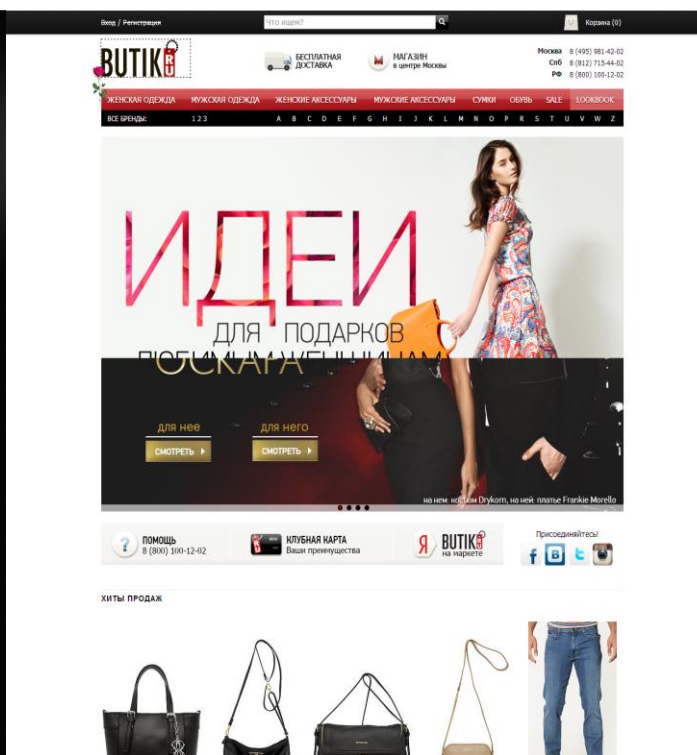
Вход / Регистрация

Что ищем?

Корзина (0)

BUTIK.ru

БЕСПЛАТНАЯ ДОСТАВКА

МАГАЗИН в центре Москвы

Москва 8 (495) 981-42-02
Спб 8 (812) 715-44-02
РФ 8 (800) 100-12-02

ЖЕНСКАЯ ОДЕЖДА МУЖСКАЯ ОДЕЖДА ЖЕНСКИЕ АКСЕССУАРЫ МУЖСКИЕ АКСЕССУАРЫ СУМКИ ОБУВЬ SALE LOOKBOOK

ВСЕ БРЕНДЫ: 1 2 3 A B C D E F G H I J K L M N O P R S T U V W Z

ИДЕИ

ДЛЯ ПОДАРКОВ

ЛЮБИМЫМ ЖЕНЩИНАМ

МУЖЧИНАМ

для нее
СМОТРЕТЬ

для него
СМОТРЕТЬ

на нем: костюм Drykorn, на ней: платье Frankie Morello

ПОМОЩЬ
8 (800) 100-12-02

КЛУБНАЯ КАРТА
Ваши преимущества

BUTIK на маркете

Присоединяйтесь!

ХИТЫ ПРОДАЖ